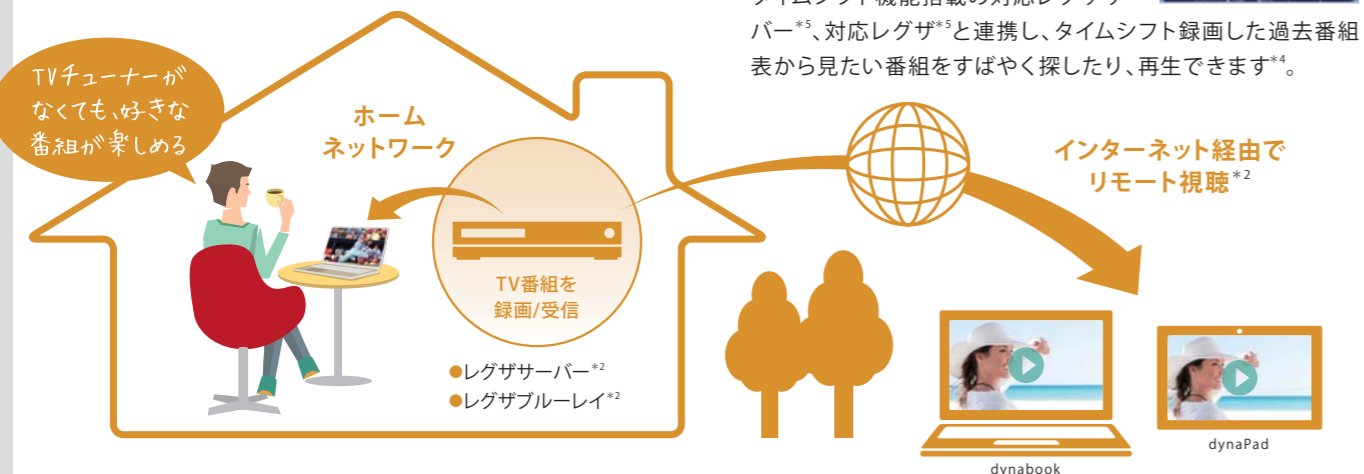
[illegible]
バー$^{*5}$、対応レグザ$^{*5}$と連携し、タイムシフト録画した過去番組表から見たい番組をすばやく探したり、再生できます$^{*4}$。

TVチューナーがなくても、好きな番組が楽しめる

ホームネットワーク

TV番組を録画/受信

●レグザサーバー$^{*2}$
●レグザブルーレイ$^{*2}$

インターネット経由でリモート視聴$^{*2}$

dynabook

dynaPad